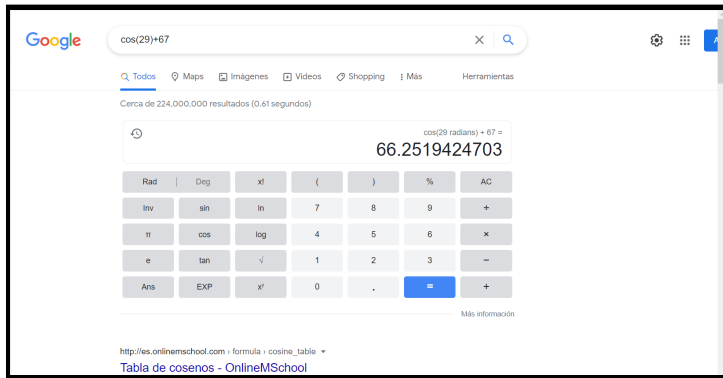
Google

cos(29)+67

Todos  Maps  Imágenes  Videos  Shopping  : Más  Herramientas

Cerca de 224,000,000 resultados (0.61 segundos)

cos(29 radians) + 67 =
66.2519424703

| Rad | Deg | x! | ( | ) | % | AC |
|---|---|---|---|---|---|---|
| Inv | sin | ln | 7 | 8 | 9 | ÷ |
| π | cos | log | 4 | 5 | 6 | × |
| e | tan | √ | 1 | 2 | 3 | − |
| Ans | EXP | $x^y$ | 0 | . | = | + |

Más información

http://es.onlinemschool.com › formula › cosine_table

Tabla de cosenos - OnlineMSchool